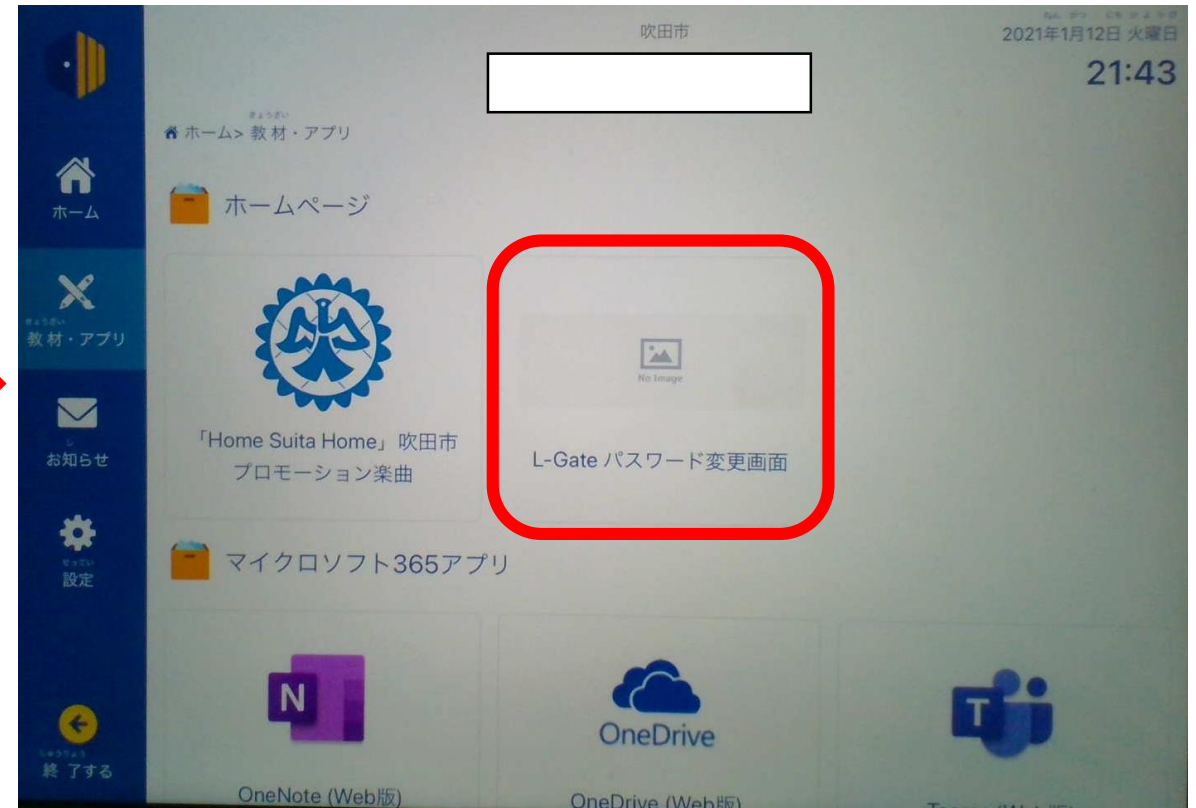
吹田市

2021年1月12日 火曜日
21:43

ホーム> 教材・アプリ

ホーム

教材・アプリ

お知らせ

設定

終了する

ホームページ

「Home Suita Home」吹田市プロモーション楽曲

No Image

L-Gate パスワード変更画面

マイクロソフト365アプリ

N

OneNote (Web版)

OneDrive

OneDrive (Web版)

T

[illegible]